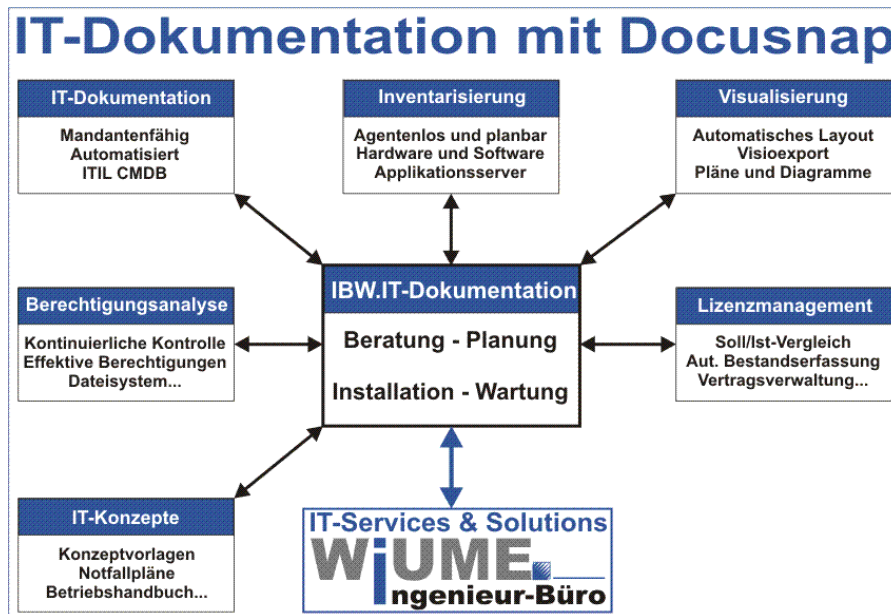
IT-Dokumentation mit Docusnap

IT-Dokumentation
Mandantenfähig
Automatisiert
ITIL CMDB

Inventarisierung
Agentenlos und planbar
Hardware und Software
Applikationsserver

Visualisierung
Automatisches Layout
Visioexport
Pläne und Diagramme

Berechtigungsanalyse
Kontinuierliche Kontrolle
Effektive Berechtigungen
Dateisystem...

IBW.IT-Dokumentation
Beratung - Planung
Installation - Wartung

Lizenzmanagement
Soll/Ist-Vergleich
Aut. Bestandserfassung
Vertragsverwaltung...

IT-Konzepte
Konzeptvorlagen
Notfallpläne
Betriebshandbuch...

IT-Services & Solutions
WIUME
Ingenieur-Büro